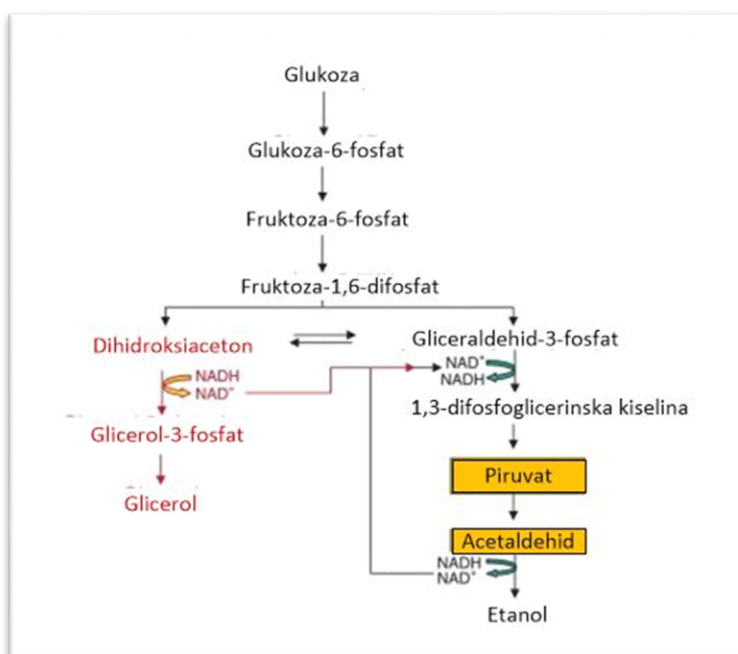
Glukoza

Glukoza-6-fosfat

Fruktoza-6-fosfat

Fruktoza-1,6-difosfat

Dihidroksiaceton

NADH
$NAD^+$

Glicerol-3-fosfat

Glicerol

Gliceraldehid-3-fosfat

$NAD^+$
NADH

1,3-difosfoglicerinska kiselina

Piruvat

Acetaldehid

NADH
$NAD^+$

Etanol